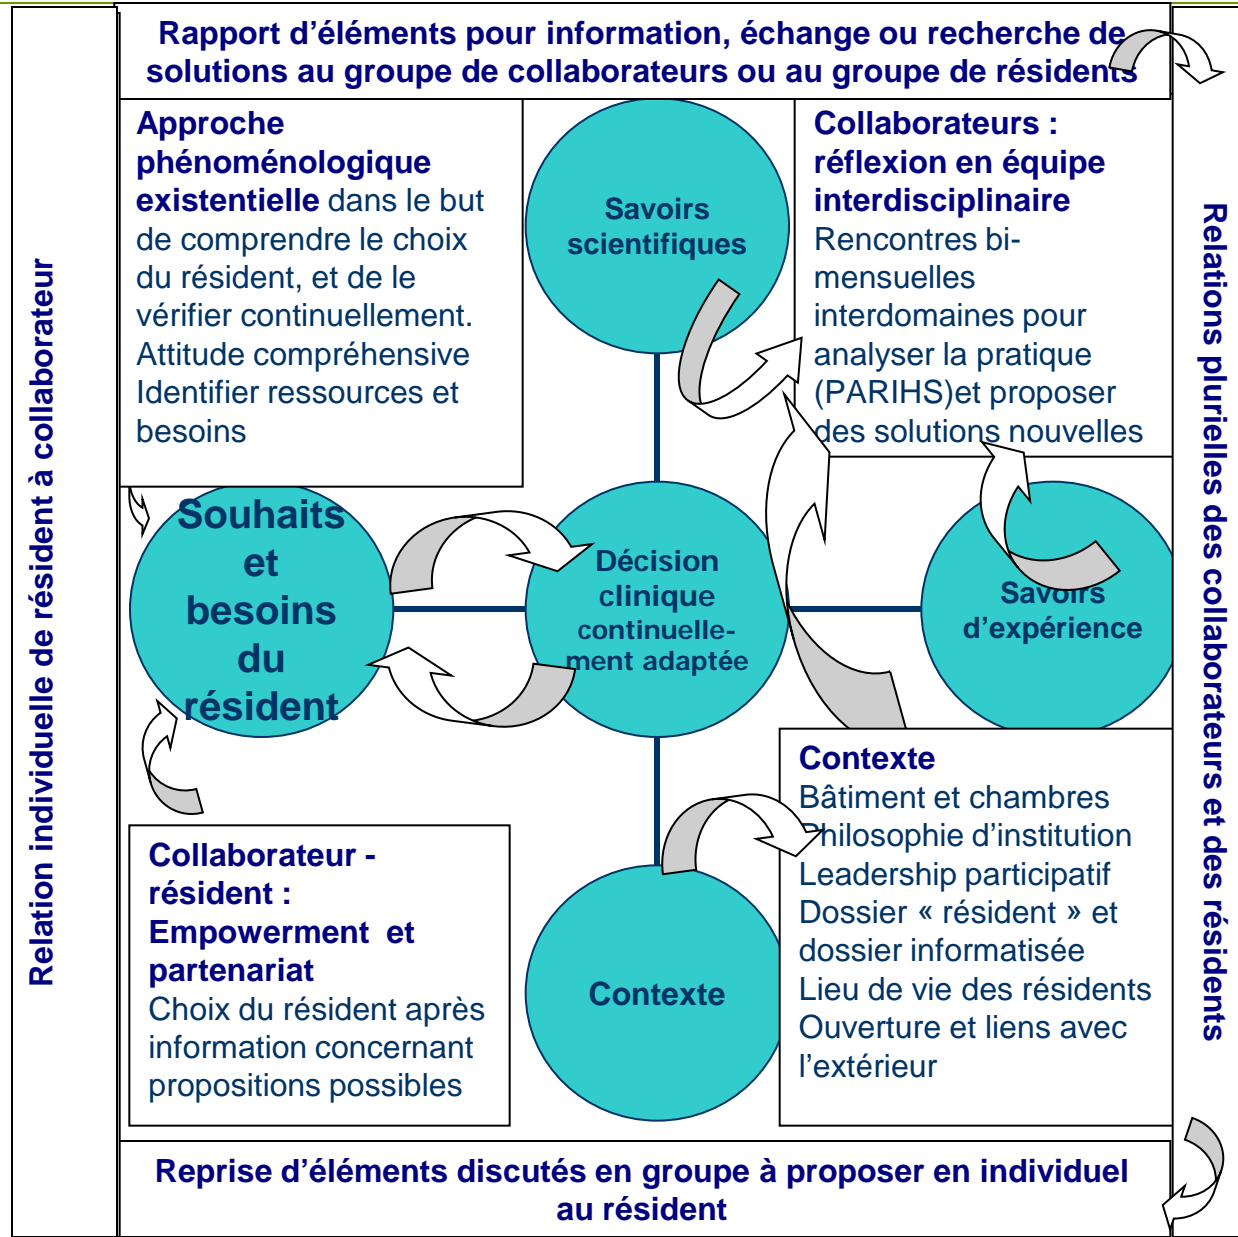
Rapport d'éléments pour information, échange ou recherche de solutions au groupe de collaborateurs ou au groupe de résidents

Relation individuelle de résident à collaborateur

Relations plurielles des collaborateurs et des résidents

Approche phénoménologique existentielle dans le but de comprendre le choix du résident, et de le vérifier continuellement. Attitude compréhensive Identifier ressources et besoins

Savoirs scientifiques

Collaborateurs : réflexion en équipe interdisciplinaire Rencontres bi-mensuelles interdomaines pour analyser la pratique (PARIHS)et proposer des solutions nouvelles

Souhaits et besoins du résident

Décision clinique continuellement adaptée

Savoirs d'expérience

Contexte
Bâtiment et chambres
Philosophie d'institution
Leadership participatif
Dossier « résident » et dossier informatisée
Lieu de vie des résidents
Ouverture et liens avec l'extérieur

Collaborateur - résident : Empowerment et partenariat
Choix du résident après information concernant propositions possibles

Contexte

Reprise d'éléments discutés en groupe à proposer en individuel au résident